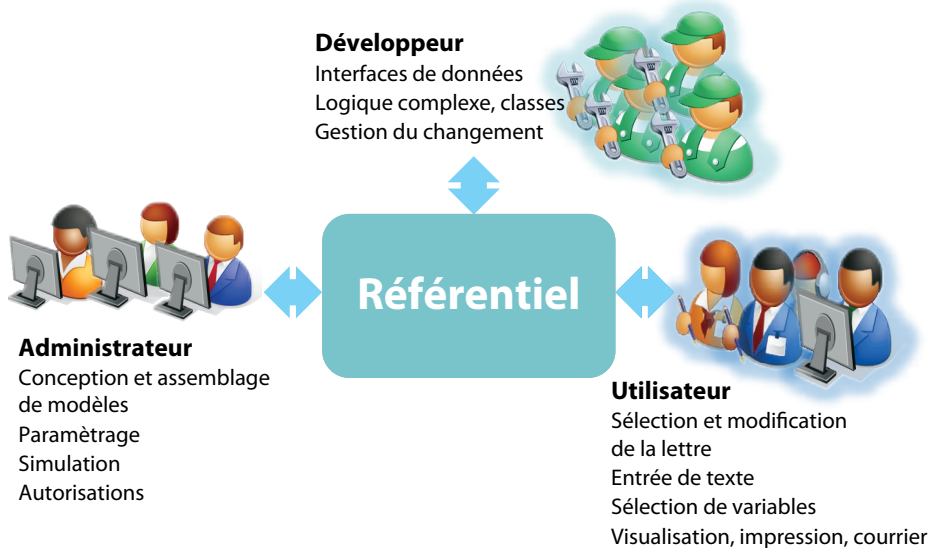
**Développeur**
Interfaces de données
Logique complexe, classes
Gestion du changement

Référentiel

**Administrateur**
Conception et assemblage de modèles
Paramètrage
Simulation
Autorisations

**Utilisateur**
Sélection et modification de la lettre
Entrée de texte
Sélection de variables
Visualisation, impression, courrier